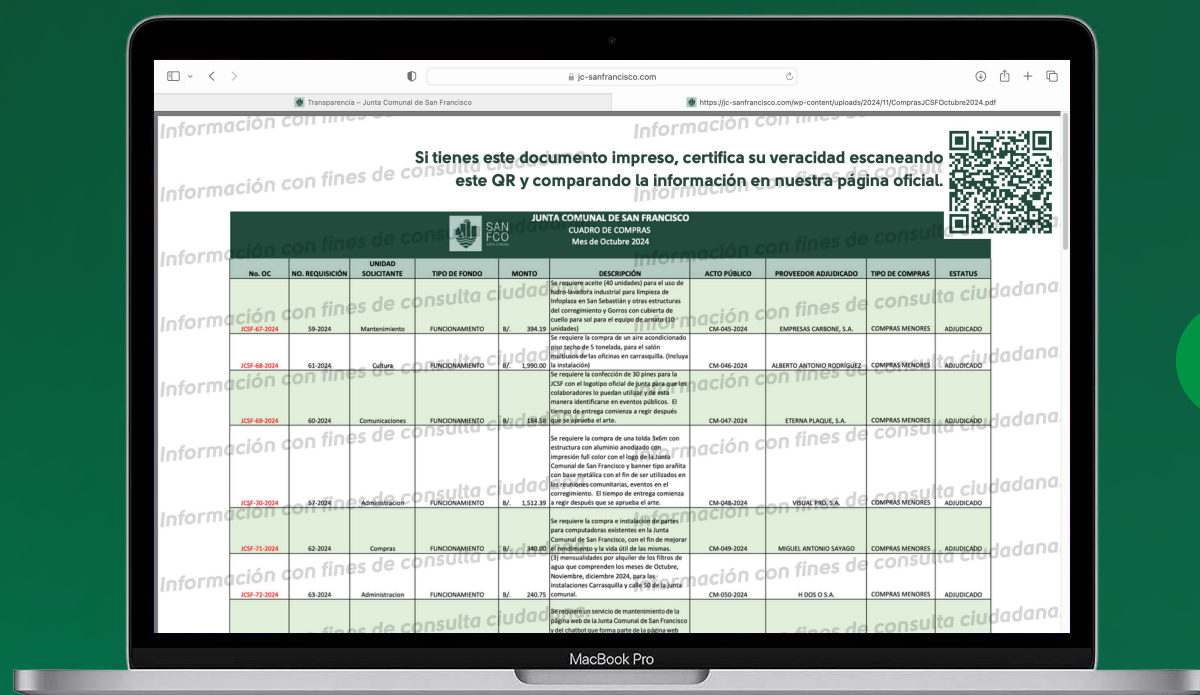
jc-sanfrancisco.com

Transparencia – Junta Comunal de San Francisco

https://jc-sanfrancisco.com/wp-content/uploads/2024/11/ComprasJCSFOctubre2024.pdf

Información con fines de consulta ciudadana.

Si tienes este documento impreso, certifica su veracidad escaneando este QR y comparando la información en nuestra página oficial.

SAN FCO

JUNTA COMUNAL DE SAN FRANCISCO
CUADRO DE COMPRAS
Mes de Octubre 2024

| No. OC | NO. REQUISICIÓN | UNIDAD SOLICITANTE | TIPO DE FONDO | MONTO | DESCRIPCIÓN | ACTO PÚBLICO | PROVEEDOR ADJUDICADO | TIPO DE COMPRAS | ESTATUS |
|---|---|---|---|---|---|---|---|---|---|
| JCSF-67-2024 | 59-2024 | Mantenimiento | FUNCIONAMIENTO | B/. 394.19 | Se requiere aceite (40 unidades) para el uso de hidro-lavadora industrial para limpieza de Infoplaza en San Sebastián y otras estructuras del corregimiento y Gorros con cubierta de cuello para sol para el equipo de ornato (10 unidades) | CM-045-2024 | EMPRESAS CARBONE, S.A. | COMPRAS MENORES | ADJUDICADO |
| JCSF-68-2024 | 61-2024 | Cultura | FUNCIONAMIENTO | B/. 1,990.00 | Se requiere la compra de un aire acondicionado piso techo de 5 tonelada, para el salón multiusos de las oficinas en carrasquilla. (Incluya la instalación) | CM-046-2024 | ALBERTO ANTONIO RODRÍGUEZ | COMPRAS MENORES | ADJUDICADO |
| JCSF-69-2024 | 60-2024 | Comunicaciones | FUNCIONAMIENTO | B/. 184.58 | Se requiere la confección de 30 pines para la JCSF con el logotipo oficial de junta para que los colaboradores lo puedan utilizar y de esta manera identificarse en eventos públicos. El tiempo de entrega comienza a regir después que se aprueba el arte. | CM-047-2024 | ETERNA PLAQUE, S.A. | COMPRAS MENORES | ADJUDICADO |
| JCSF-70-2024 | 57-2024 | Administracion | FUNCIONAMIENTO | B/. 1,512.39 | Se requiere la compra de una tolda 3x6m con estructura con aluminio anodizado con impresión full color con el logo de la Junta Comunal de San Francisco y banner tipo arañita con base metálica con el fin de ser utilizados en las reuniones comunitarias, eventos en el corregimiento. El tiempo de entrega comienza a regir después que se aprueba el arte. | CM-048-2024 | VISUAL PRO, S.A. | COMPRAS MENORES | ADJUDICADO |
| JCSF-71-2024 | 62-2024 | Compras | FUNCIONAMIENTO | B/. 340.00 | Se requiere la compra e instalación de partes para computadoras existentes en la Junta Comunal de San Francisco, con el fin de mejorar el rendimiento y la vida útil de las mismas. | CM-049-2024 | MIGUEL ANTONIO SAYAGO | COMPRAS MENORES | ADJUDICADO |
| JCSF-72-2024 | 63-2024 | Administracion | FUNCIONAMIENTO | B/. 240.75 | (3) mensualidades por alquiler de los filtros de agua que comprenden los meses de Octubre, Noviembre, diciembre 2024, para las instalaciones Carrasquilla y calle 50 de la junta comunal. | CM-050-2024 | H DOS O S.A. | COMPRAS MENORES | ADJUDICADO |
| | | | | | Se requiere un servicio de mantenimiento de la página web de la Junta Comunal de San Francisco y del chatbot que forma parte de la página web | | | | |

MacBook Pro